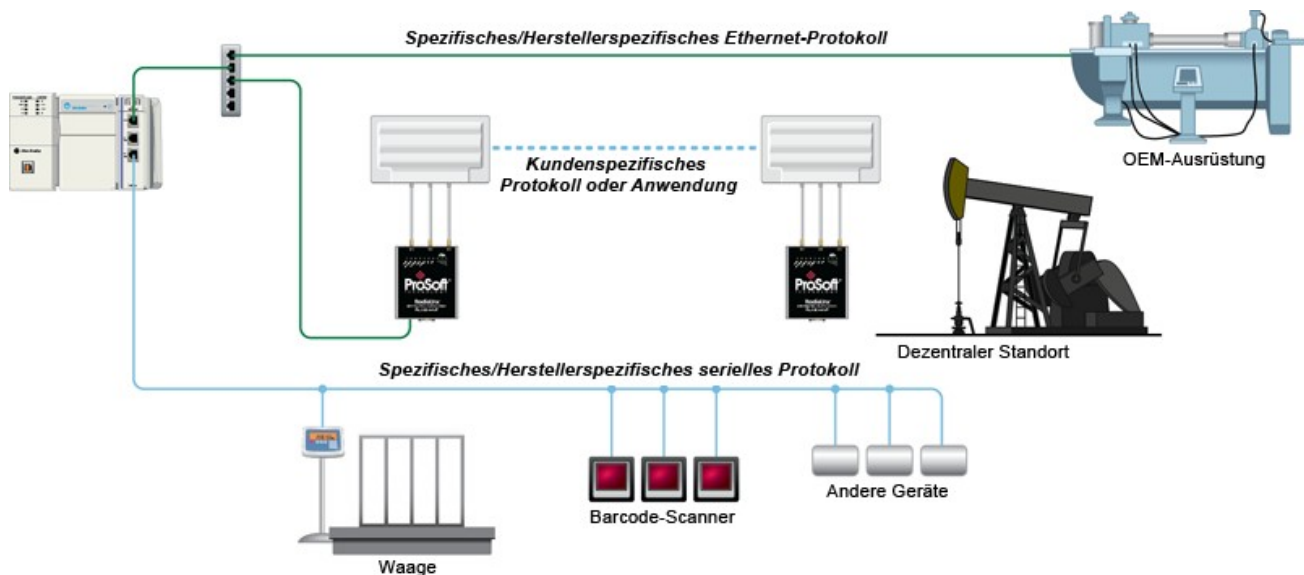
Spezifisches/Herstellerspezifisches Ethernet-Protokoll

OEM-Ausrüstung

Kundenspezifisches Protokoll oder Anwendung

ProSoft

ProSoft

Dezentraler Standort

Spezifisches/Herstellerspezifisches serielles Protokoll

Andere Geräte

Barcode-Scanner

Waage